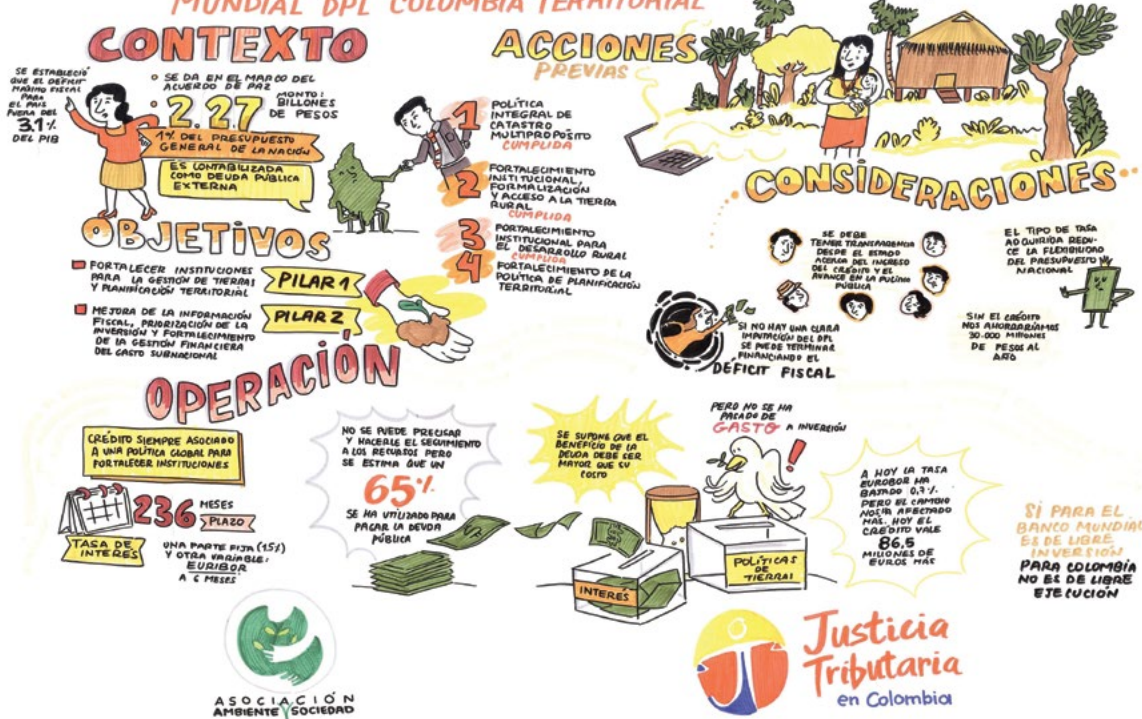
MUNDIAL DPL COLOMBIA TERRITORIAL

CONTEXTO

SE ESTABLECIÓ QUE EL DÉFICIT MÁXIMO FISCAL PARA EL PAÍS FUERA DEL 3.1% DEL PIB

SE DA EN EL MARCO DEL ACUERDO DE PAZ

MONTO: 2.27 BILLONES DE PESOS

1% DEL PRESUPUESTO GENERAL DE LA NACIÓN

ES CONTABILIZADA COMO DEUDA PÚBLICA EXTERNA

OBJETIVOS

FORTALECER INSTITUCIONES PARA LA GESTIÓN DE TIERRAS Y PLANIFICACIÓN TERRITORIAL

PILAR 1

MEJORA DE LA INFORMACIÓN FISCAL, PRIORIZACIÓN DE LA INVERSIÓN Y FORTALECIMIENTO DE LA GESTIÓN FINANCIERA DEL GASTO SUBNACIONAL

PILAR 2

OPERACIÓN

CRÉDITO SIEMPRE ASOCIADO A UNA POLÍTICA GLOBAL PARA FORTALECER INSTITUCIONES

236 MESES PLAZO

TASA DE INTERÉS

UNA PARTE FIJA (15%) Y OTRA VARIABLE: EURIBOR A 6 MESES

ACCIONES PREVIAS

1 POLÍTICA INTEGRAL DE CATASTRO MULTIPROPÓSITO CUMPLIDA

2 FORTALECIMIENTO INSTITUCIONAL, FORMALIZACIÓN Y ACCESO A LA TIERRA RURAL CUMPLIDA

3 FORTALECIMIENTO INSTITUCIONAL PARA EL DESARROLLO RURAL CUMPLIDA

4 FORTALECIMIENTO DE LA POLÍTICA DE PLANIFICACIÓN TERRITORIAL

CONSIDERACIONES

SE DEBE TENER TRANSPARENCIA DESDE EL ESTADO ACERCA DEL INGRESO DEL CRÉDITO Y EL AVANCE EN LA POLÍTICA PÚBLICA

EL TIPO DE TASA ADQUIRIDA REDUCE LA FLEXIBILIDAD DEL PRESUPUESTO NACIONAL

SIN EL CRÉDITO NOS AHORRARÍAMOS 30.000 MILLONES DE PESOS AL AÑO

SI NO HAY UNA CLARA IMPUTACIÓN DEL DPL SE PUEDE TERMINAR FINANCIANDO EL DÉFICIT FISCAL

NO SE PUEDE PRECISAR Y HACERLE EL SEGUIMIENTO A LOS RECURSOS PERO SE ESTIMA QUE UN 65% SE HA UTILIZADO PARA PAGAR LA DEUDA PÚBLICA

SE SUPONE QUE EL BENEFICIO DE LA DEUDA DEBE SER MAYOR QUE SU COSTO

PERO NO SE HA PASADO DE GASTO A INVERSIÓN

INTERÉS

POLÍTICAS DE TIERRAS

A HOY LA TASA EUROBOR HA BAJADO 0,1%. PERO EL CAMBIO NOS HA AFECTADO MÁS. HOY EL CRÉDITO VALE 86,5 MILLONES DE EUROS MÁS

SI PARA EL BANCO MUNDIAL ES DE LIBRE INVERSIÓN PARA COLOMBIA NO ES DE LIBRE EJECUCIÓN

ASOCIACIÓN AMBIENTE Y SOCIEDAD

Justicia Tributaria en Colombia